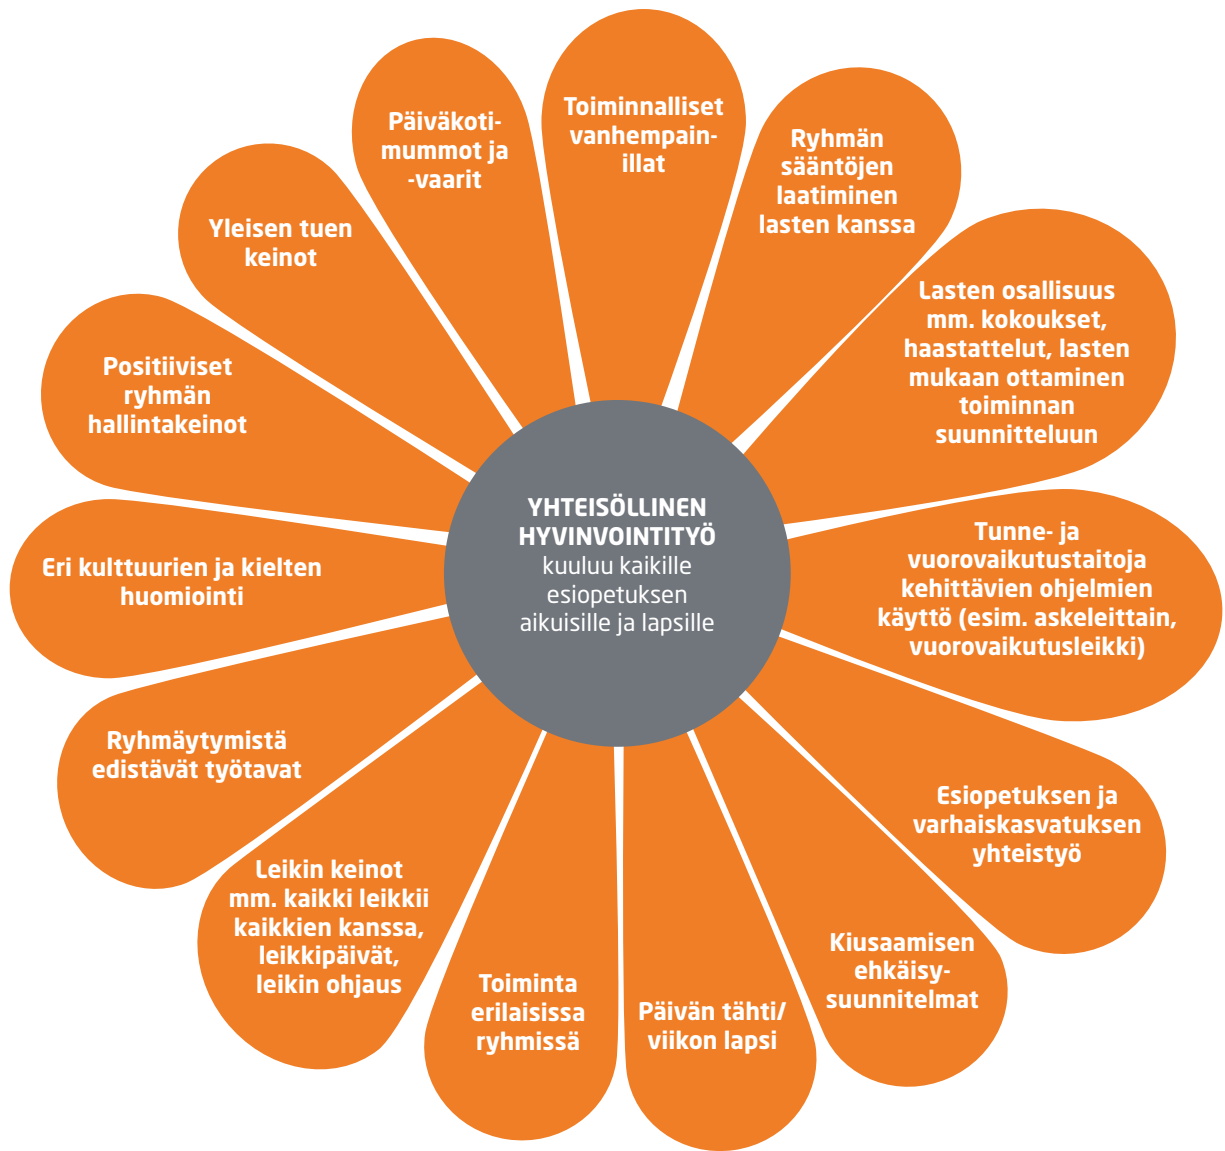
YHTEISÖLLINEN HYVINVOINTITYÖ kuuluu kaikille esiopetuksen aikuisille ja lapsille

Toiminnalliset vanhempainillat

Ryhmän sääntöjen laatiminen lasten kanssa

Lasten osallisuus mm. kokoukset, haastattelut, lasten mukaan ottaminen toiminnan suunnitteluun

Tunne- ja vuorovaikutustaitoja kehittävien ohjelmien käyttö (esim. askeleittain, vuorovaikutusleikki)

Esiopetuksen ja varhaiskasvatuksen yhteistyö

Kiusaamisen ehkäisysuunnitelmat

Päivän tähti/ viikon lapsi

Toiminta erilaisissa ryhmissä

Leikin keinot mm. kaikki leikkii kaikkien kanssa, leikkipäivät, leikin ohjaus

Ryhmäytymistä edistävät työtavat

Eri kulttuurien ja kielten huomiointi

Positiiviset ryhmän hallintakeinot

Yleisen tuen keinot

Päiväkotimummot ja -vaarit